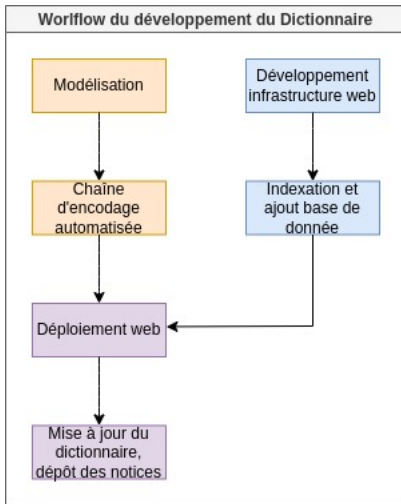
Worlflow du développement du Dictionnaire

Modélisation

Développement infrastructure web

Chaîne d'encodage automatisée

Indexation et ajout base de donnée

Déploiement web

Mise à jour du dictionnaire, dépôt des notices